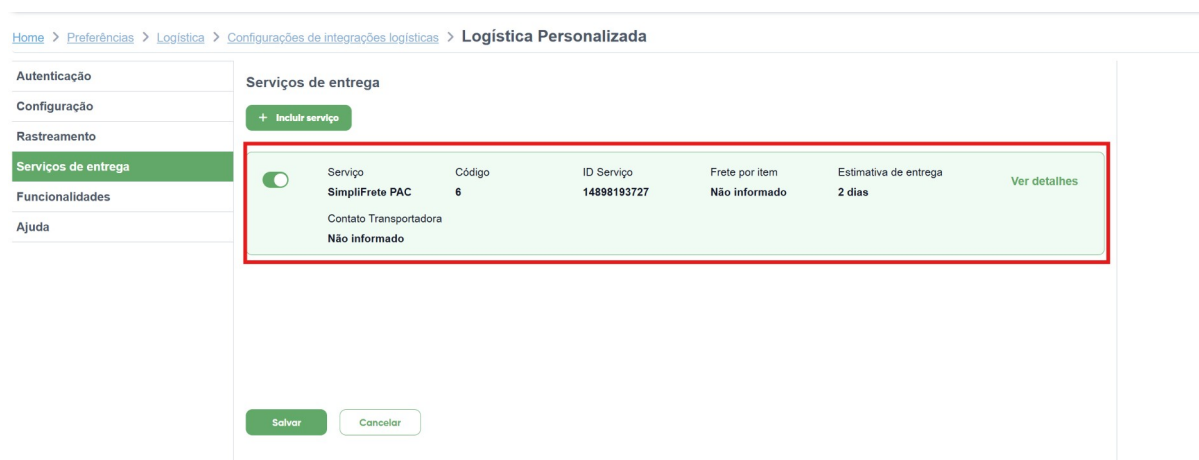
Home > Preferências > Logística > Configurações de integrações logísticas > Logística Personalizada

Autenticação
Configuração
Rastreamento
Serviços de entrega
Funcionalidades
Ajuda

Serviços de entrega

+ Incluir serviço

| Serviço | Código | ID Serviço | Frete por item | Estimativa de entrega | |
|---|---|---|---|---|---|
| SimpliFrete PAC | 6 | 14898193727 | Não informado | 2 dias | Ver detalhes |

Contato Transportadora
Não informado

Salvar
Cancelar